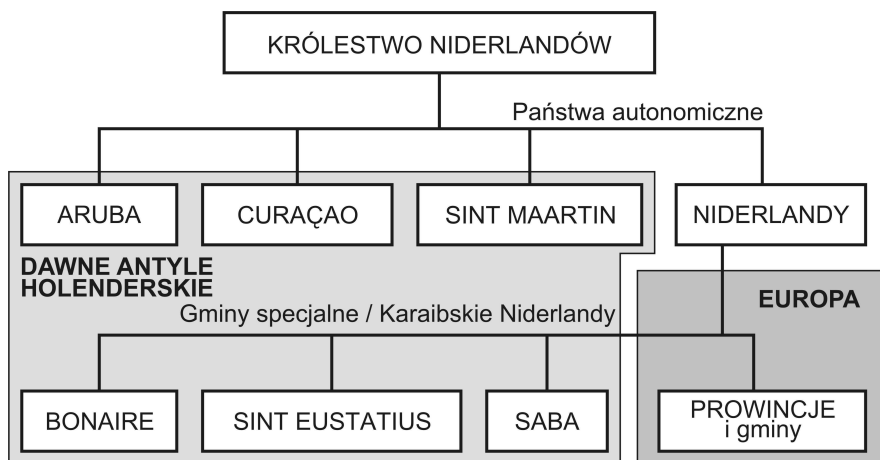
KRÓLESTWO NIDERLANDÓW

Państwa autonomiczne

ARUBA

CURAÇAO

SINT MAARTIN

NIDERLANDY

DAWNE ANTYLE HOLENDERSKIE

EUROPA

Gminy specjalne / Karaibskie Niderlandy

BONAIRE

SINT EUSTATIUS

SABA

PROWINCJE i gminy